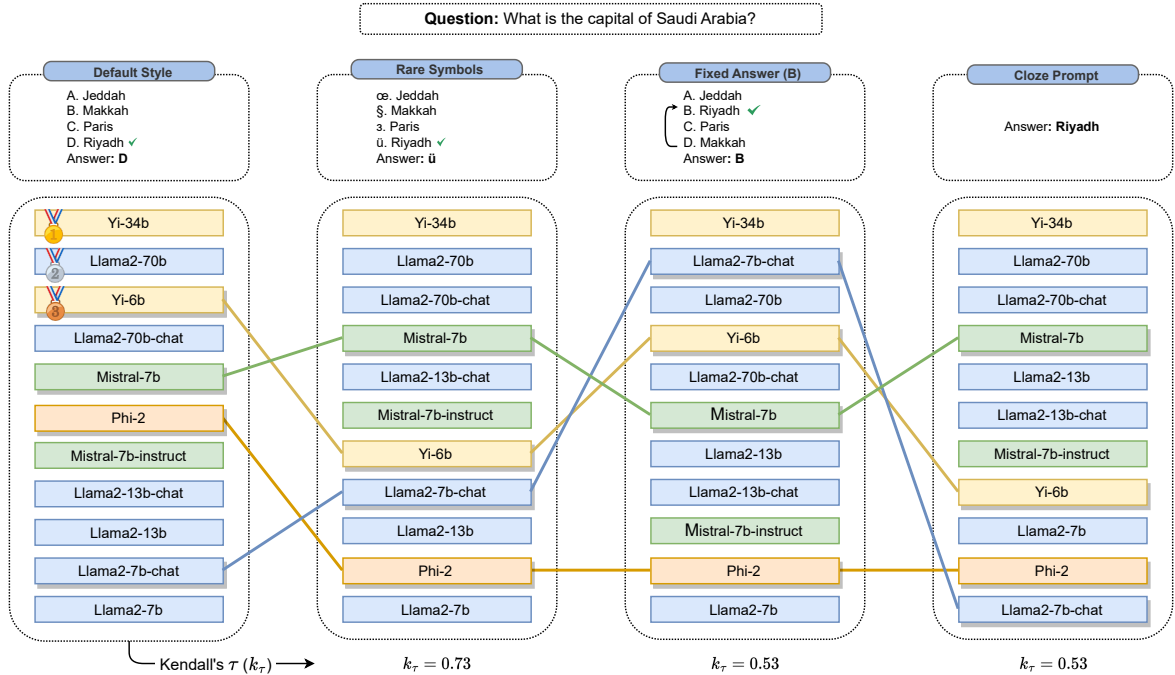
**Question:** What is the capital of Saudi Arabia?

Default Style

A. Jeddah
B. Makkah
C. Paris
D. Riyadh ✓
Answer: **D**

Rare Symbols

œ. Jeddah
§. Makkah
з. Paris
ü. Riyadh ✓
Answer: **ü**

Fixed Answer (B)

A. Jeddah
B. Riyadh ✓
C. Paris
D. Makkah
Answer: **B**

Cloze Prompt

Answer: **Riyadh**

1 Yi-34b
2 Llama2-70b
3 Yi-6b
Llama2-70b-chat
Mistral-7b
Phi-2
Mistral-7b-instruct
Llama2-13b-chat
Llama2-13b
Llama2-7b-chat
Llama2-7b

Yi-34b
Llama2-70b
Llama2-70b-chat
Mistral-7b
Llama2-13b-chat
Mistral-7b-instruct
Yi-6b
Llama2-7b-chat
Llama2-13b
Phi-2
Llama2-7b

Yi-34b
Llama2-7b-chat
Llama2-70b
Yi-6b
Llama2-70b-chat
Mistral-7b
Llama2-13b
Llama2-13b-chat
Mistral-7b-instruct
Phi-2
Llama2-7b

Yi-34b
Llama2-70b
Llama2-70b-chat
Mistral-7b
Llama2-13b
Llama2-13b-chat
Mistral-7b-instruct
Yi-6b
Llama2-7b
Phi-2
Llama2-7b-chat

Kendall's $\tau$ ($k_\tau$)

$k_\tau = 0.73$

$k_\tau = 0.53$

$k_\tau = 0.53$